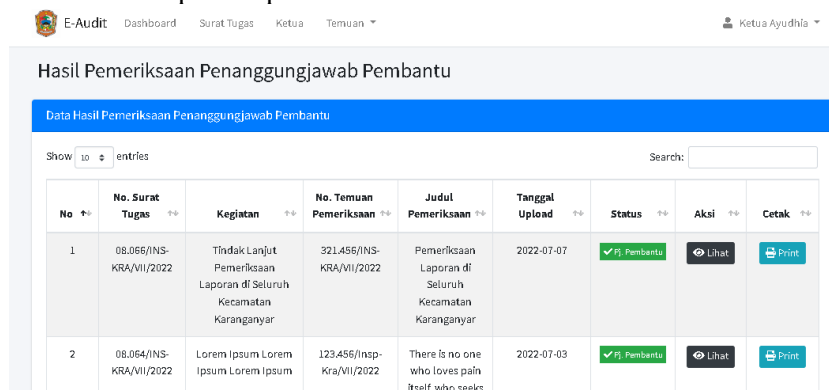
E-Audit Dashboard Surat Tugas Ketua Temuan ▾ Ketua Ayudhia ▾

Hasil Pemeriksaan Penanggungjawab Pembantu

Data Hasil Pemeriksaan Penanggungjawab Pembantu

Show 10 entries

Search:

| No | No. Surat Tugas | Kegiatan | No. Temuan Pemeriksaan | Judul Pemeriksaan | Tanggal Upload | Status | Aksi | Cetak |
|---|---|---|---|---|---|---|---|---|
| 1 | 08.066/INS-KRA/VII/2022 | Tindak Lanjut Pemeriksaan Laporan di Seluruh Kecamatan Karanganyar | 321.456/INS-KRA/VII/2022 | Pemeriksaan Laporan di Seluruh Kecamatan Karanganyar | 2022-07-07 | Pj. Pembantu | Lihat | Print |
| 2 | 08.064/INS-KRA/VII/2022 | Lorem Ipsum Lorem Ipsum Lorem Ipsum | 123.456/Insp-Kra/VII/2022 | There is no one who loves pain itself who seeks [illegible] | 2022-07-03 | Pj. Pembantu | Lihat | Print |